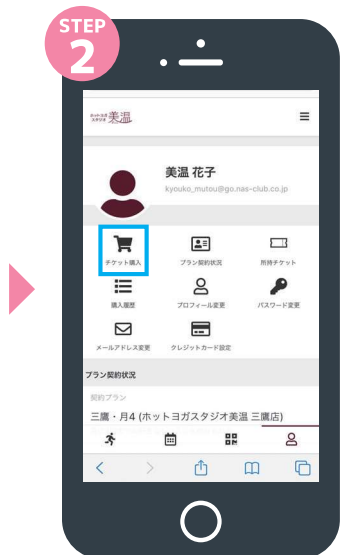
STEP
2

ホットヨガスタジオ 美温

美温 花子
kyouko_mutou@go.nas-club.co.jp

チケット購入
プラン契約状況
所持チケット
購入履歴
プロフィール変更
パスワード変更
メールアドレス変更
クレジットカード設定

プラン契約状況

契約プラン
三鷹・月4 (ホットヨガスタジオ美温 三鷹店)